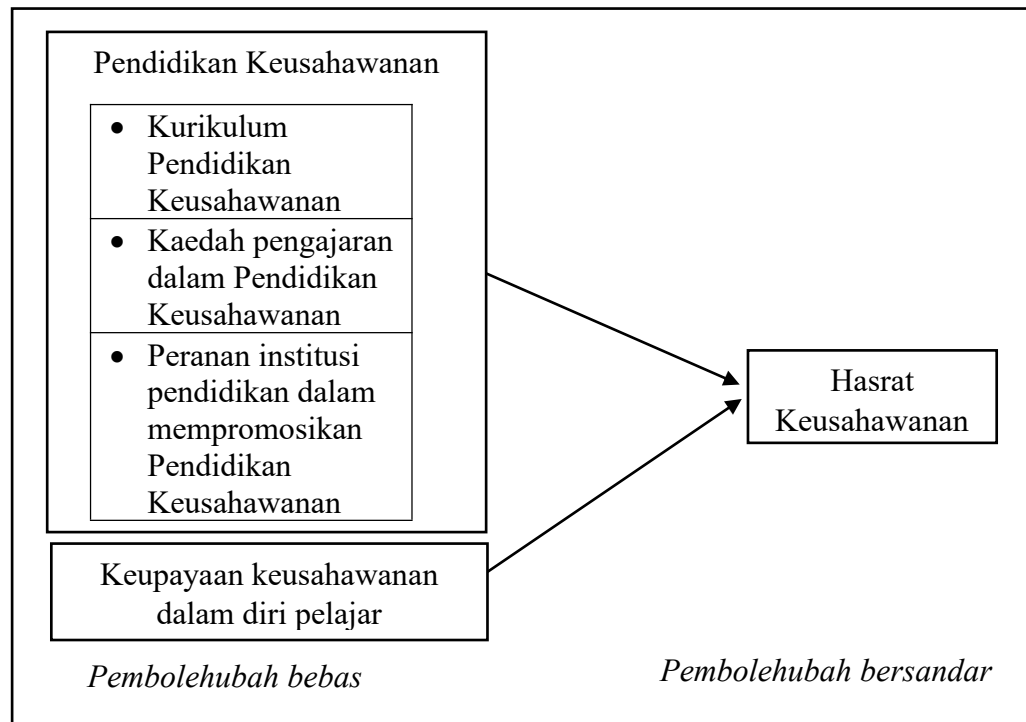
Pendidikan Keusahawanan

- Kurikulum Pendidikan Keusahawanan
- Kaedah pengajaran dalam Pendidikan Keusahawanan
- Peranan institusi pendidikan dalam mempromosikan Pendidikan Keusahawanan

Hasrat Keusahawanan

Keupayaan keusahawanan dalam diri pelajar

*Pembolehubah bebas*

*Pembolehubah bersandar*